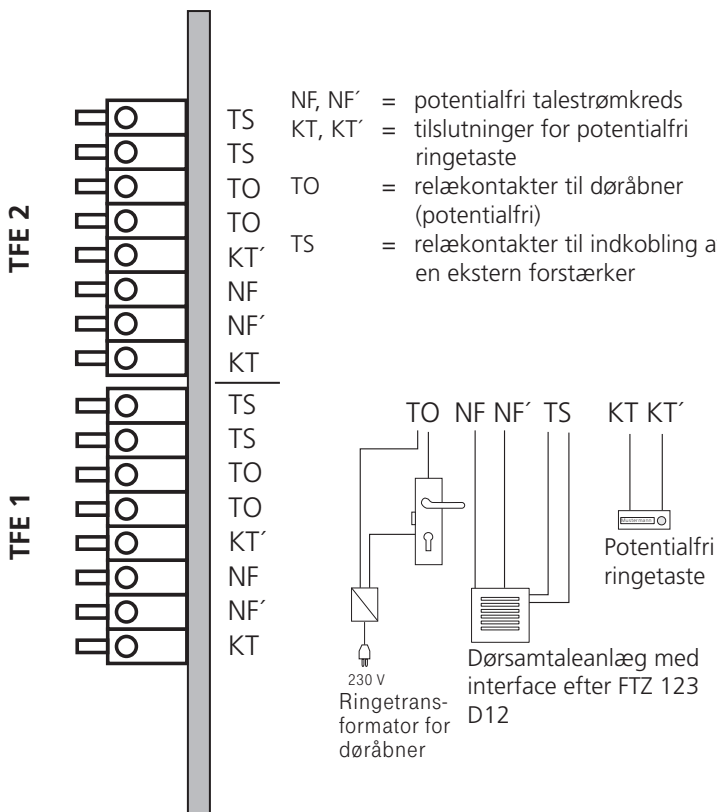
TFE 2

TS
TS
TO
TO
KT´
NF
NF´
KT

TFE 1

TS
TS
TO
TO
KT´
NF
NF´
KT

NF, NF´ = potentialfri talestrømkreds
KT, KT´ = tilslutninger for potentialfri ringetaste
TO = relækontakter til døråbner (potentialfri)
TS = relækontakter til indkobling a en ekstern forstærker

TO NF NF´ TS KT KT´

230 V
Ringetransformator for døråbner

Dørsamtaleanlæg med interface efter FTZ 123 D12

Potentialfri ringetaste